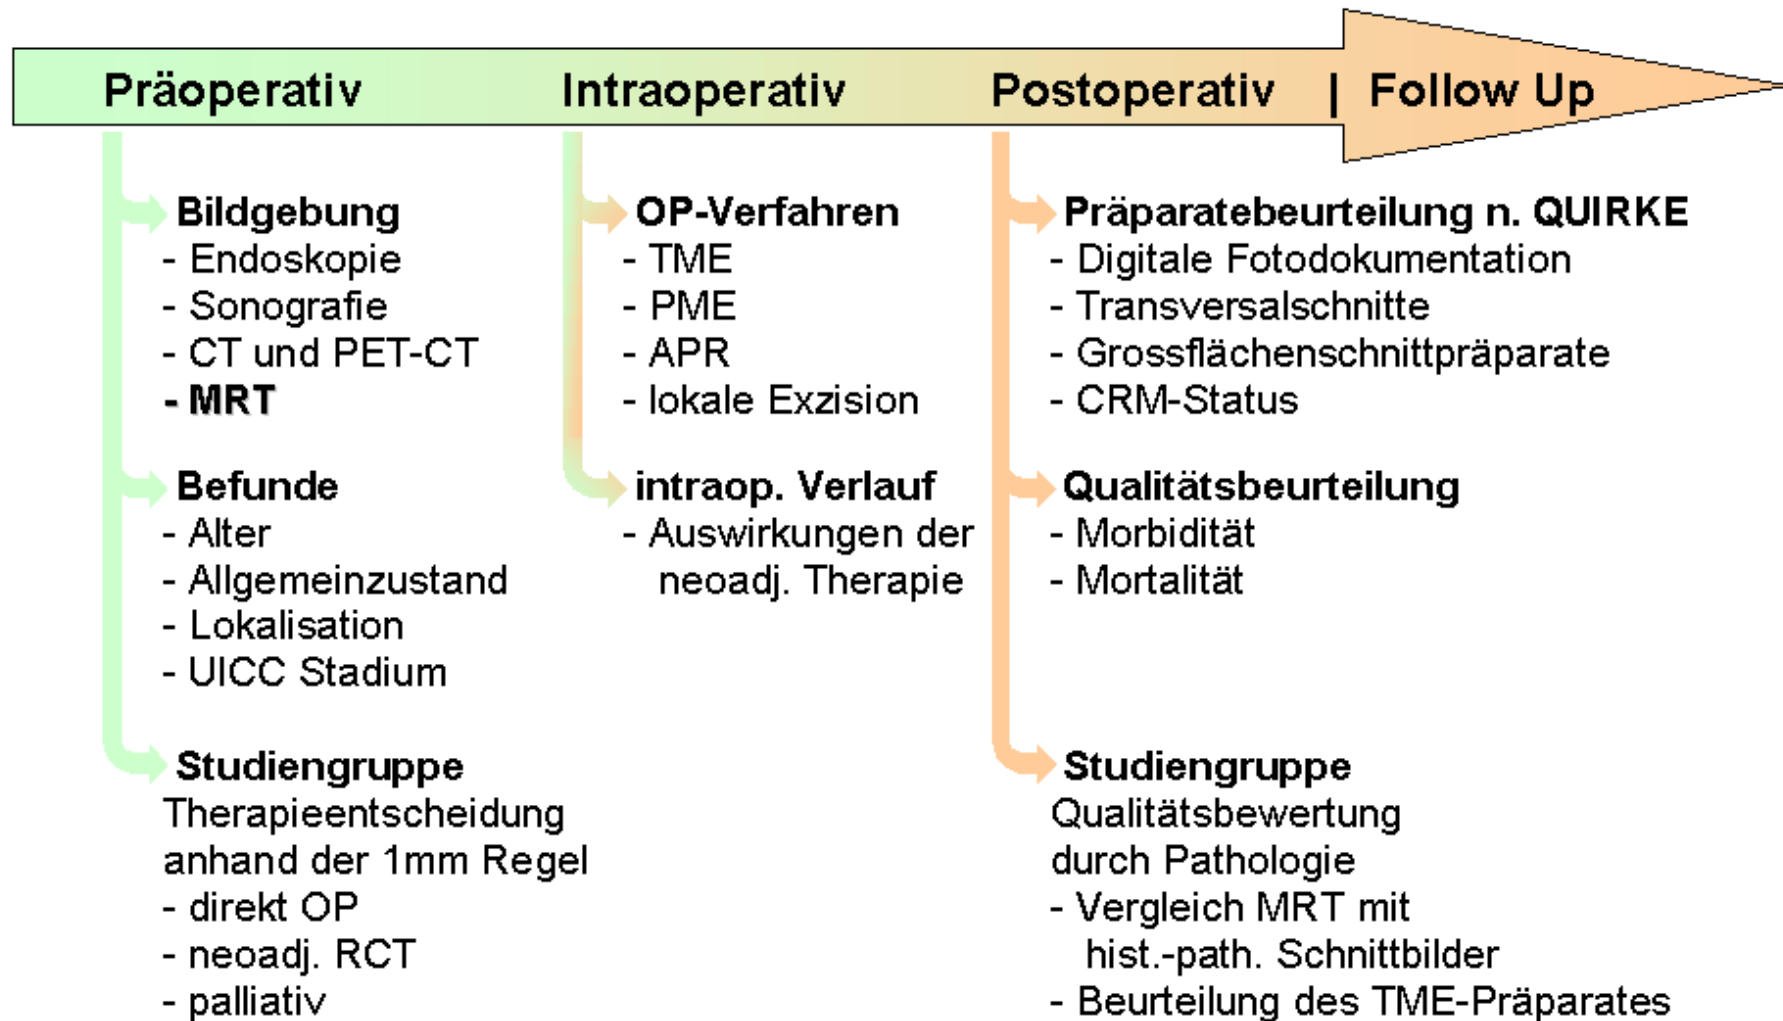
Präoperativ Intraoperativ Postoperativ | Follow Up

Bildgebung
- Endoskopie
- Sonografie
- CT und PET-CT
- MRT

Befunde
- Alter
- Allgemeinzustand
- Lokalisation
- UICC Stadium

Studiengruppe
Therapieentscheidung anhand der 1mm Regel
- direkt OP
- neoadj. RCT
- palliativ

OP-Verfahren
- TME
- PME
- APR
- lokale Exzision

intraop. Verlauf
- Auswirkungen der neoadj. Therapie

Präparatebeurteilung n. QUIRKE
- Digitale Fotodokumentation
- Transversalschnitte
- Grossflächenschnittpräparate
- CRM-Status

Qualitätsbeurteilung
- Morbidität
- Mortalität

Studiengruppe
Qualitätsbewertung durch Pathologie
- Vergleich MRT mit hist.-path. Schnittbilder
- Beurteilung des TME-Präparates